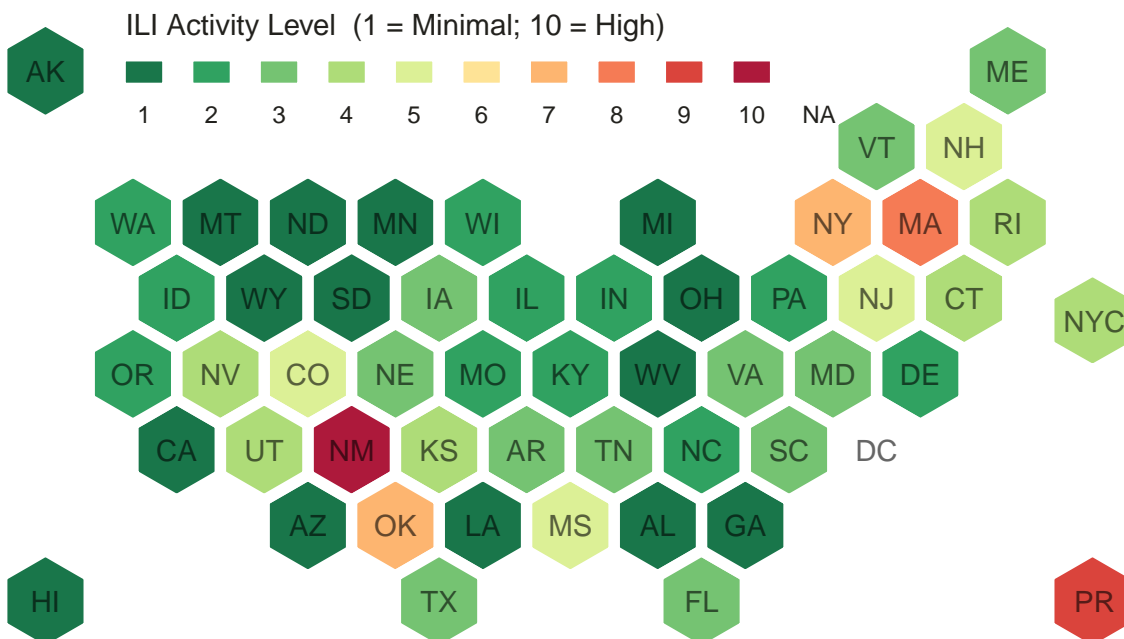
ILI Activity Level (1 = Minimal; 10 = High)

1 2 3 4 5 6 7 8 9 10 NA

AK
ME
VT NH
WA MT ND MN WI MI NY MA RI
ID WY SD IA IL IN OH PA NJ CT NYC
OR NV CO NE MO KY WV VA MD DE
CA UT NM KS AR TN NC SC DC
AZ OK LA MS AL GA
HI TX FL PR